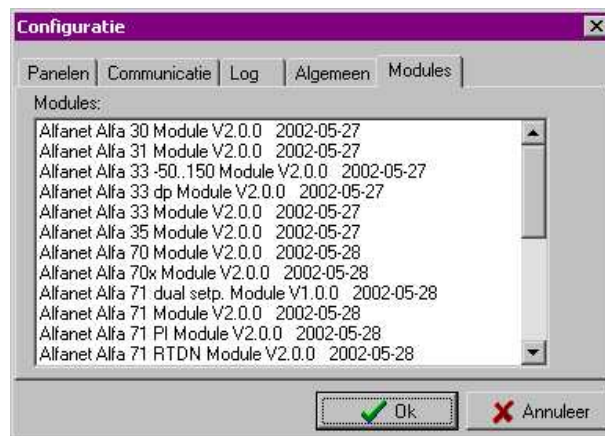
Configuratie

Panelen | Communicatie | Log | Algemeen | Modules

Modules:

Alfanet Alfa 30 Module V2.0.0 2002-05-27
Alfanet Alfa 31 Module V2.0.0 2002-05-27
Alfanet Alfa 33 -50..150 Module V2.0.0 2002-05-27
Alfanet Alfa 33 dp Module V2.0.0 2002-05-27
Alfanet Alfa 33 Module V2.0.0 2002-05-27
Alfanet Alfa 35 Module V2.0.0 2002-05-27
Alfanet Alfa 70 Module V2.0.0 2002-05-28
Alfanet Alfa 70x Module V2.0.0 2002-05-28
Alfanet Alfa 71 dual setp. Module V1.0.0 2002-05-28
Alfanet Alfa 71 Module V2.0.0 2002-05-28
Alfanet Alfa 71 PI Module V2.0.0 2002-05-28
Alfanet Alfa 71 RTDN Module V2.0.0 2002-05-28

Ok
Annuleer